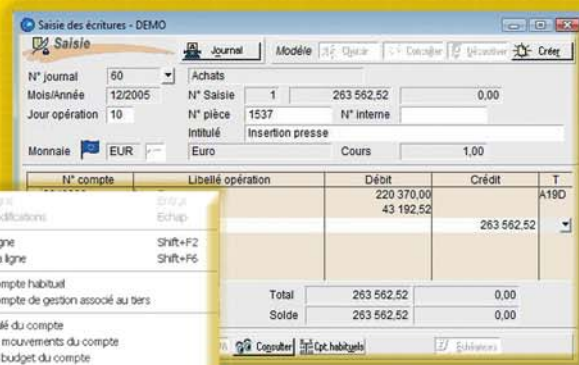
Saisie des écritures - DEMO

Saisie

Journal

Modèle

Charger

Désactiver

Créer

N° journal 60

Achats

Mois/Année 12/2005

N° Saisie 1

263 562,52

0,00

Jour opération 10

N° pièce 1537

N° interne

Intitulé Insertion presse

Monnaie EUR

Euro

Cours 1,00

| N° compte | Libellé opération | Débit | Crédit | T |
|---|---|---|---|---|
| | | 220 370,00 | | A19D |
| | | 43 192,52 | | |
| | | | 263 562,52 | |

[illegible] Entrée

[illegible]difications Echap

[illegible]gne Shift+F2

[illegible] la ligne Shift+F6

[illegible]ompte habituel

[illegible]mpte de gestion associé au tiers

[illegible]lé du compte

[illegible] mouvements du compte

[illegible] budget du compte

Total 263 562,52 0,00

Solde 263 562,52 0,00

Consulter

Cpt.habituels

Echéances